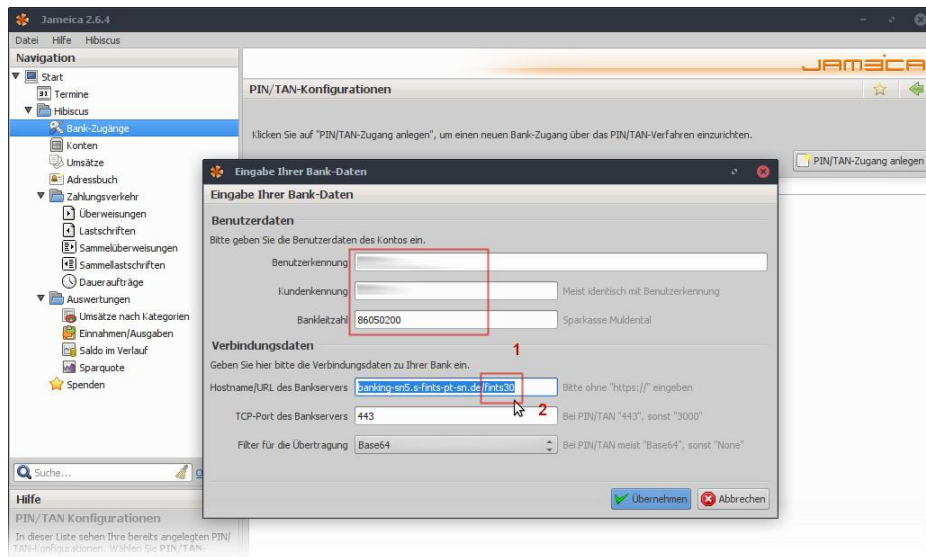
Jameica 2.6.4

Datei Hilfe Hibiscus

Navigation

Start
Termine
Hibiscus
Bank-Zugänge
Konten
Umsätze
Adressbuch
Zahlungsverkehr
Überweisungen
Lastschriften
Sammelüberweisungen
Sammellastschriften
Daueraufträge
Auswertungen
Umsätze nach Kategorien
Einnahmen/Ausgaben
Saldo im Verlauf
Sparquote
Spenden

Suche...

Hilfe

PIN/TAN Konfigurationen

In dieser Liste sehen Ihre bereits angelegten PIN/TAN-Konfigurationen. Wählen Sie PIN/TAN-

JAMEICA

PIN/TAN-Konfigurationen

Klicken Sie auf "PIN/TAN-Zugang anlegen", um einen neuen Bank-Zugang über das PIN/TAN-Verfahren einzurichten.

PIN/TAN-Zugang anlegen

Eingabe Ihrer Bank-Daten

Eingabe Ihrer Bank-Daten

Benutzerdaten

Bitte geben Sie die Benutzerdaten des Kontos ein.

Benutzerkennung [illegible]

Kundenkennung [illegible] Meist identisch mit Benutzerkennung

Bankleitzahl 86050200 Sparkasse Muldental

Verbindungsdaten

1

Geben Sie hier bitte die Verbindungsdaten zu Ihrer Bank ein.

Hostname/URL des Bankservers banking-sn5.s-fints-pt-sn.de/fints30 Bitte ohne "https://" eingeben

2

TCP-Port des Bankservers 443 Bei PIN/TAN "443", sonst "3000"

Filter für die Übertragung Base64 Bei PIN/TAN meist "Base64", sonst "None"

Übernehmen Abbrechen